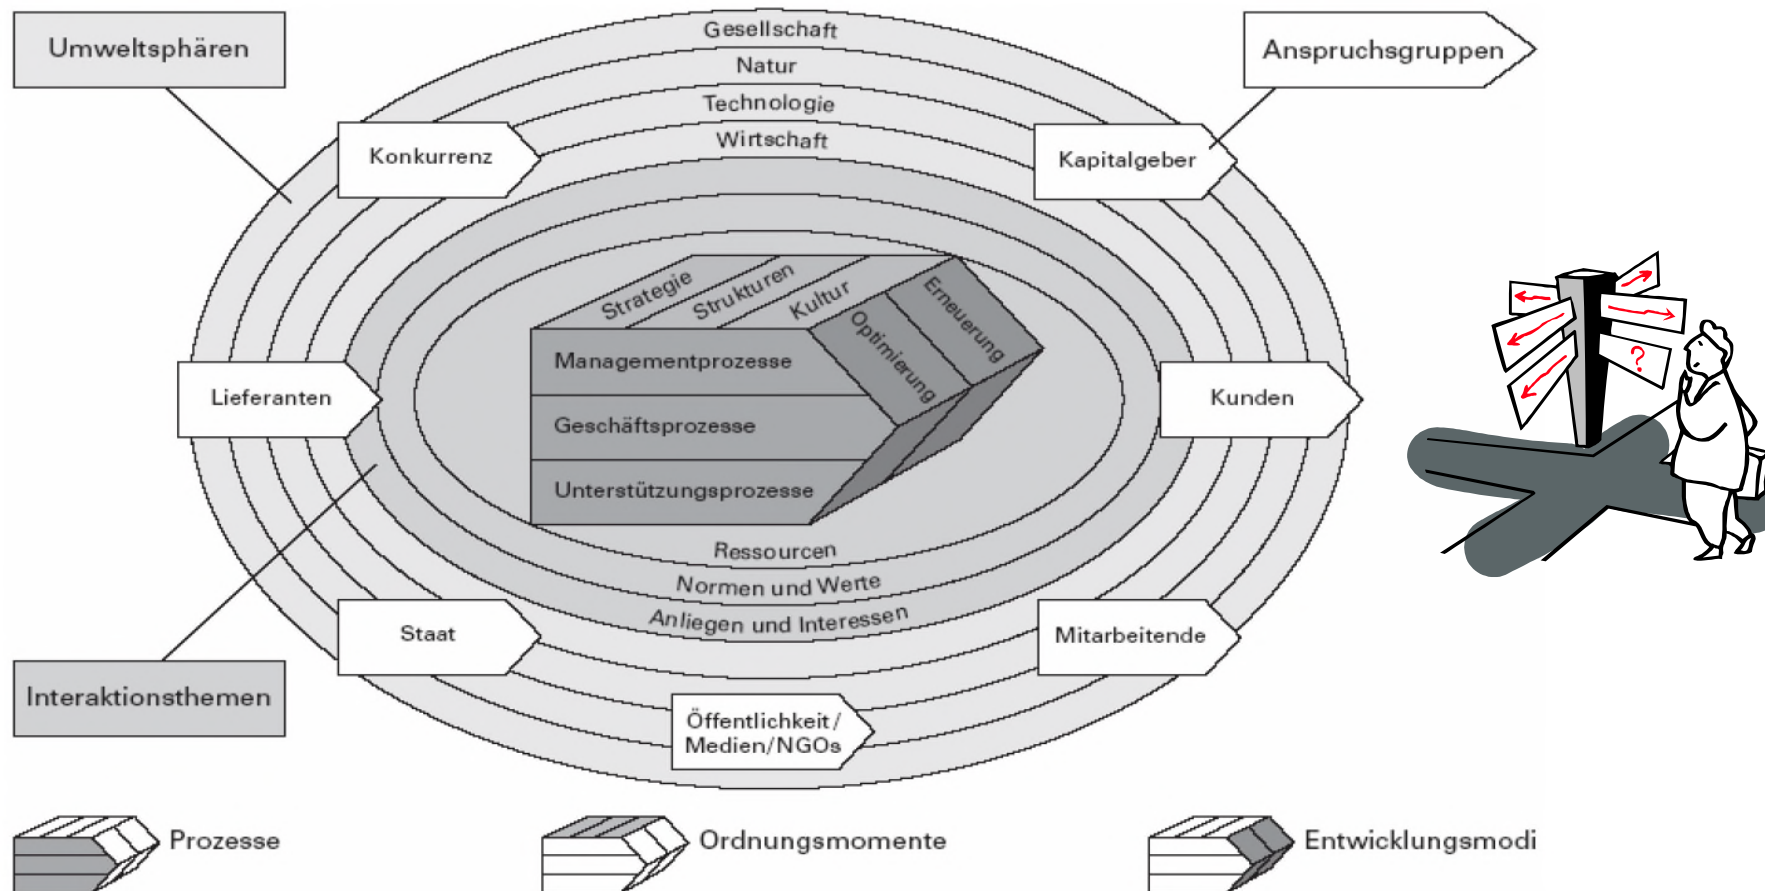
Umweltsphären

Anspruchsgruppen

Gesellschaft
Natur
Technologie
Wirtschaft

Konkurrenz

Kapitalgeber

Strategie
Strukturen
Kultur
Erneuerung
Optimierung

Managementprozesse
Geschäftsprozesse
Unterstützungsprozesse

Lieferanten

Kunden

Ressourcen
Normen und Werte
Anliegen und Interessen

Staat

Mitarbeitende

Interaktionsthemen

Öffentlichkeit / Medien/NGOs

?

Prozesse

Ordnungsmomente

Entwicklungsmodi